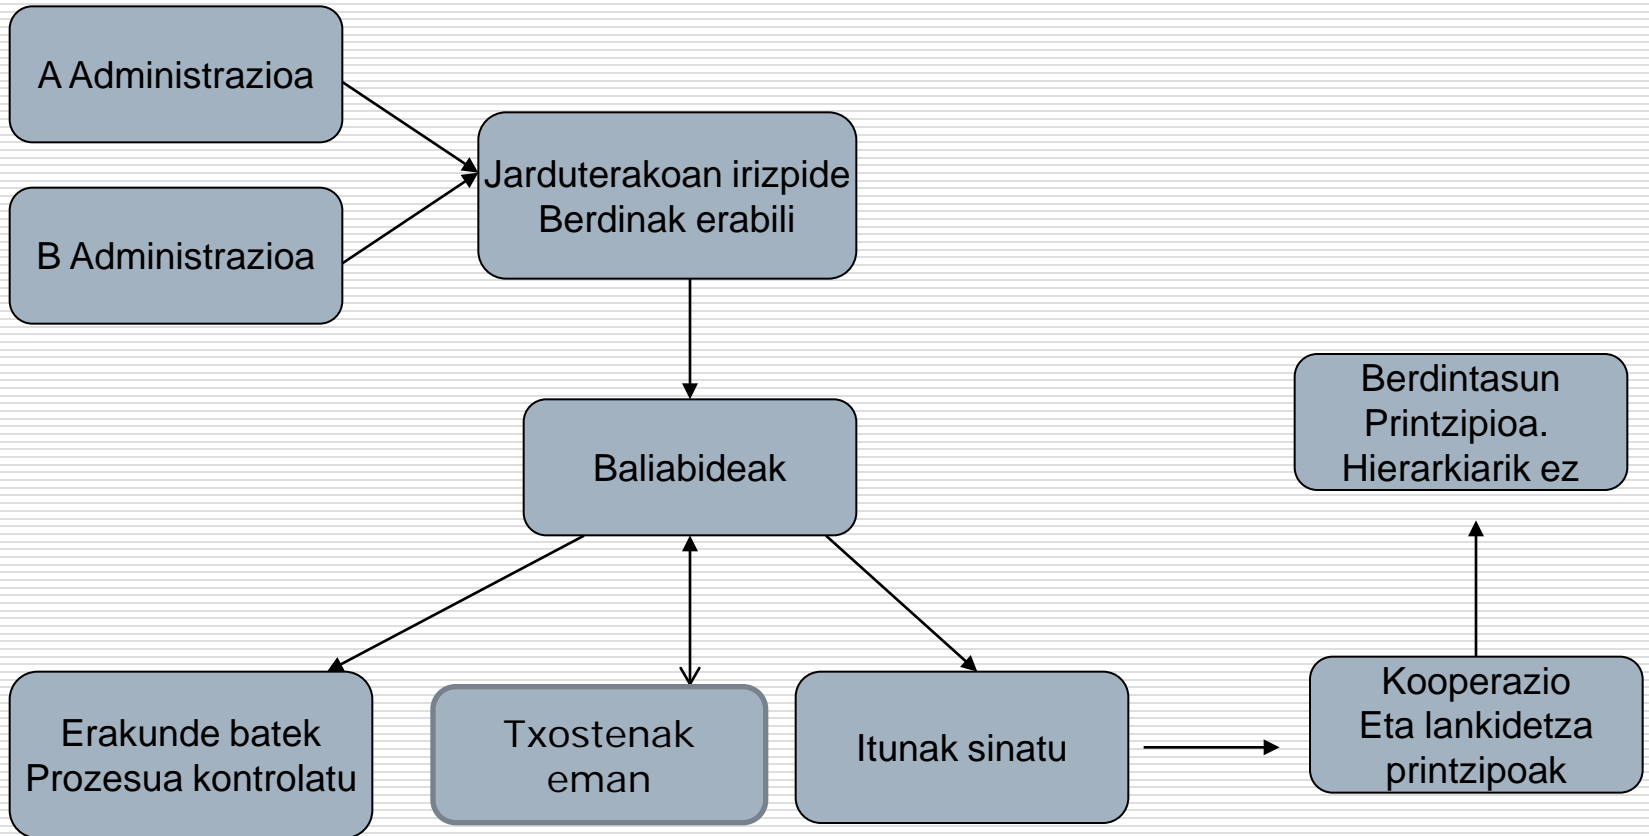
A Administrazioa

B Administrazioa

Jarduterakoan irizpide Berdinak erabili

Baliabideak

Berdintasun Printzipioa. Hierarkiarik ez

Erakunde batek Prozesua kontrolatu

Txostenak eman

Itunak sinatu

Kooperazio Eta lankidetza printzipoak